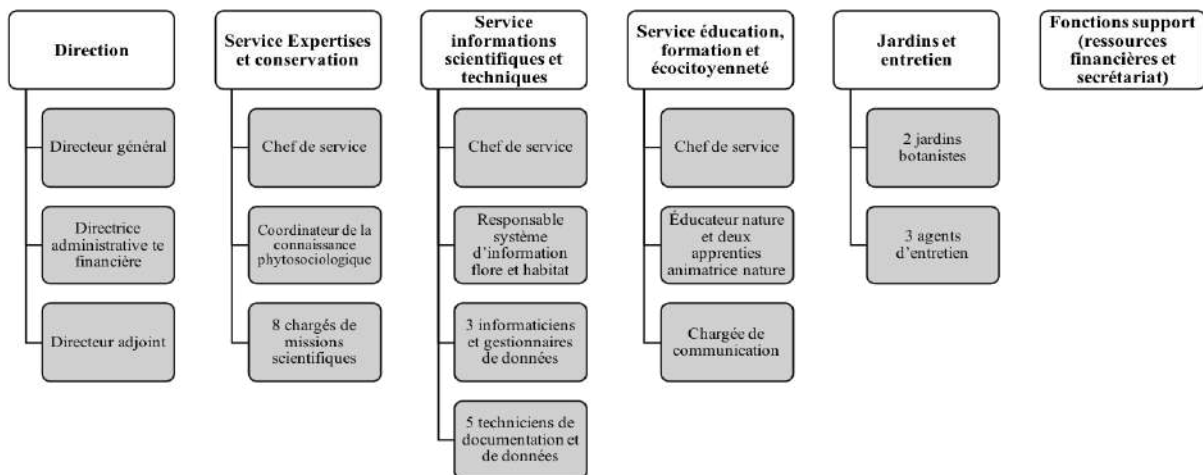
Direction

Directeur général

Directrice administrative te financière

Directeur adjoint

Service Expertises et conservation

Chef de service

Coordinateur de la connaissance phytosociologique

8 chargés de missions scientifiques

Service informations scientifiques et techniques

Chef de service

Responsable système d'information flore et habitat

3 informaticiens et gestionnaires de données

5 techniciens de documentation et de données

Service éducation, formation et écocitoyenneté

Chef de service

Éducateur nature et deux apprenties animatrice nature

Chargée de communication

Jardins et entretien

2 jardins botanistes

3 agents d'entretien

Fonctions support (ressources financières et secrétariat)